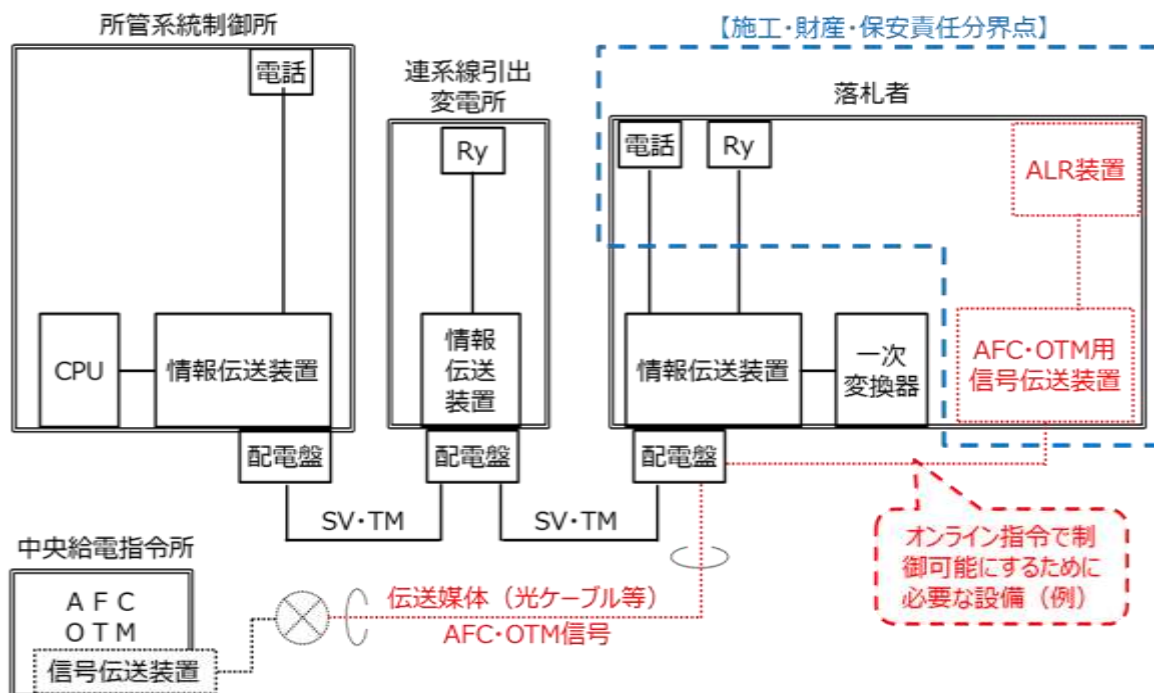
所管系統制御所

電話

CPU

情報伝送装置

配電盤

連系線引出変電所

Ry

情報伝送装置

配電盤

【施工・財産・保安責任分界点】

落札者

電話

Ry

ALR装置

情報伝送装置

一次変換器

AFC・OTM用信号伝送装置

配電盤

SV・TM

SV・TM

中央給電指令所

AFC
OTM

信号伝送装置

伝送媒体（光ケーブル等）

AFC・OTM信号

オンライン指令で制御可能にするために必要な設備（例）